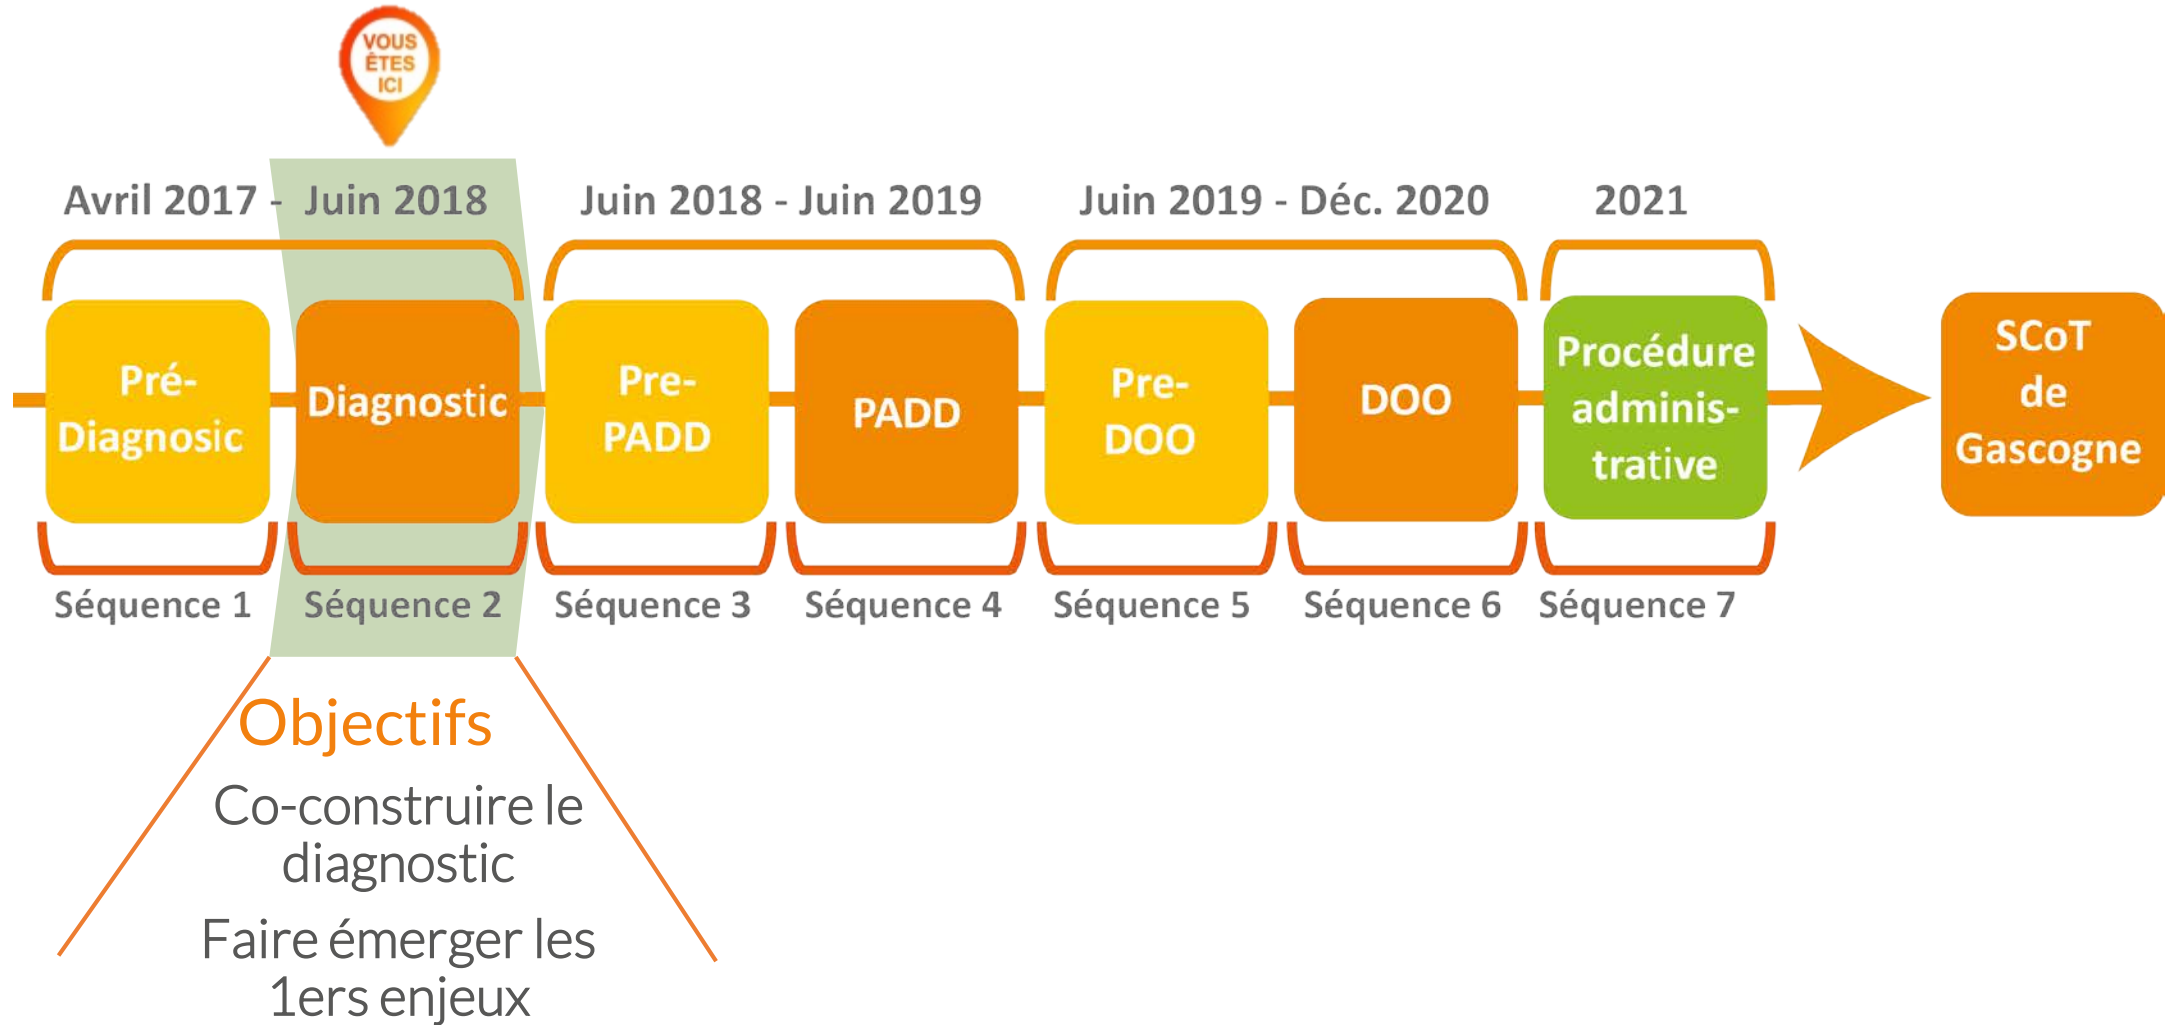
VOUS ÊTES ICI

Avril 2017 - Juin 2018

Juin 2018 - Juin 2019

Juin 2019 - Déc. 2020

2021

Pré-Diagnosic

Diagnostic

Pre-PADD

PADD

Pre-DOO

DOO

Procédure administrative

SCoT de Gascogne

Séquence 1

Séquence 2

Séquence 3

Séquence 4

Séquence 5

Séquence 6

Séquence 7

Objectifs

Co-construire le diagnostic

Faire émerger les 1ers enjeux